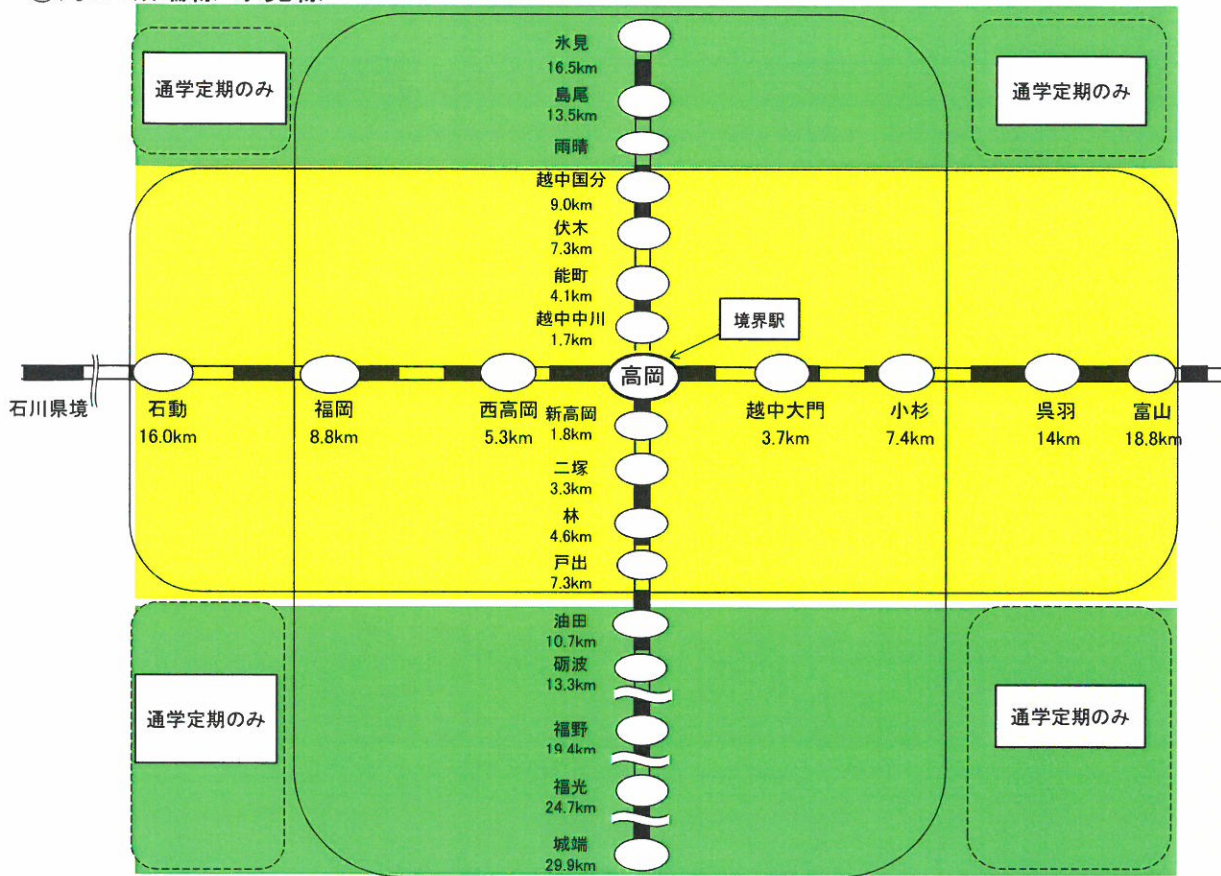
通学定期のみ

通学定期のみ

氷見
16.5km
島尾
13.5km
雨晴
越中国分
9.0km
伏木
7.3km
能町
4.1km
越中中川
1.7km

境界駅

石川県境
石動
16.0km
福岡
8.8km
西高岡
5.3km
高岡
越中大門
3.7km
小杉
7.4km
呉羽
14km
富山
18.8km

新高岡
1.8km
二塚
3.3km
林
4.6km
戸出
7.3km
油田
10.7km
砺波
13.3km
福野
19.4km
福光
24.7km
城端
29.9km

通学定期のみ

通学定期のみ